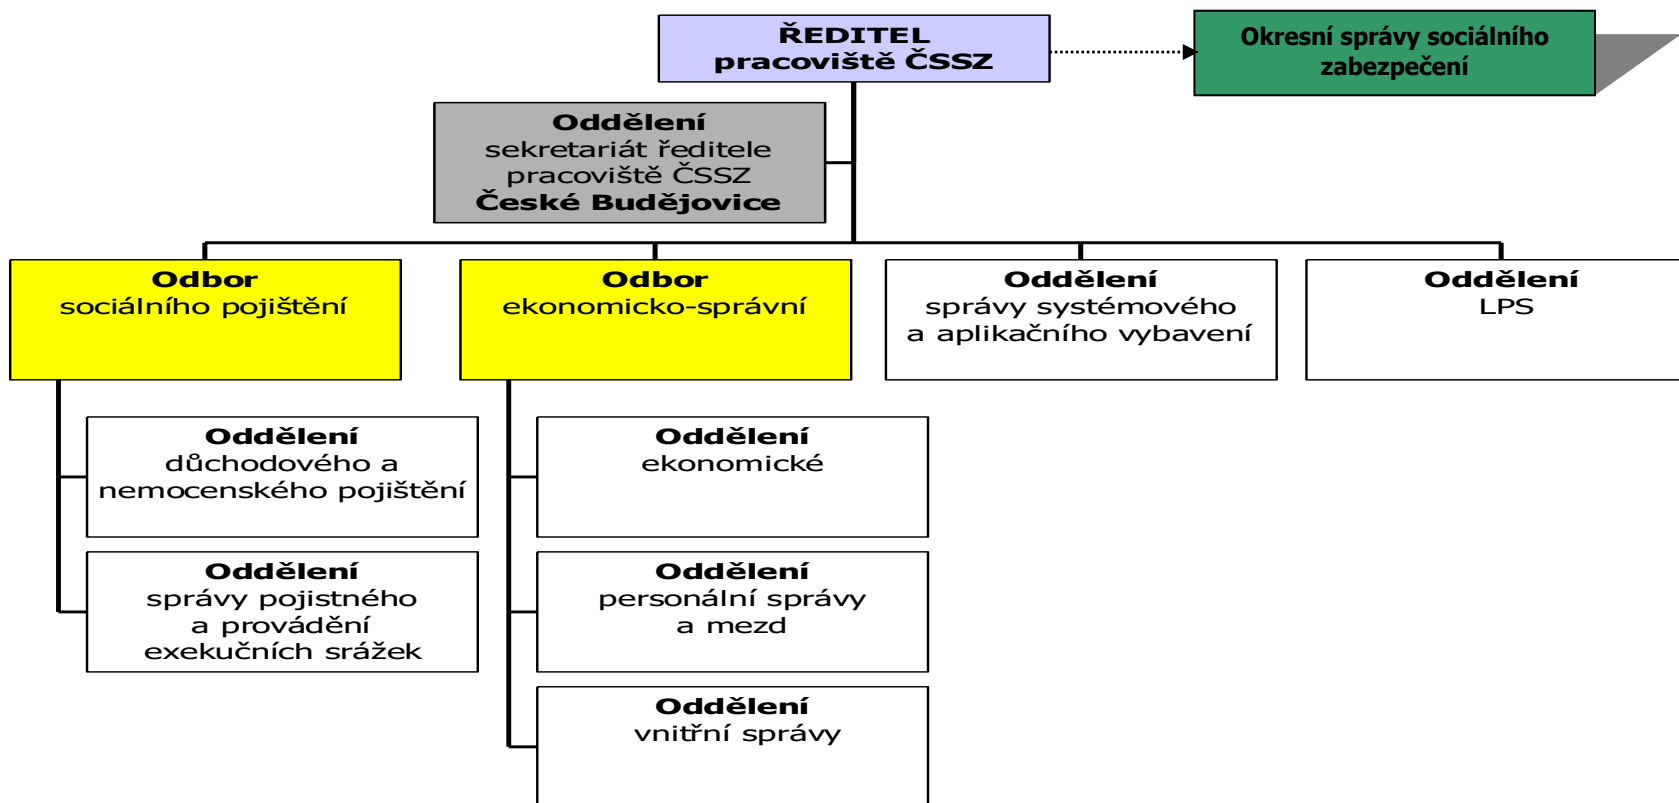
ŘEDITEL
pracoviště ČSSZ

Okresní správy sociálního zabezpečení

Oddělení
sekretariát ředitele pracoviště ČSSZ
České Budějovice

Odbor
sociálního pojištění

Odbor
ekonomicko-správní

Oddělení
správy systémového a aplikačního vybavení

Oddělení
LPS

Oddělení
důchodového a nemocenského pojištění

Oddělení
správy pojistného a provádění exekučních srážek

Oddělení
ekonomické

Oddělení
personální správy a mezd

Oddělení
vnitřní správy